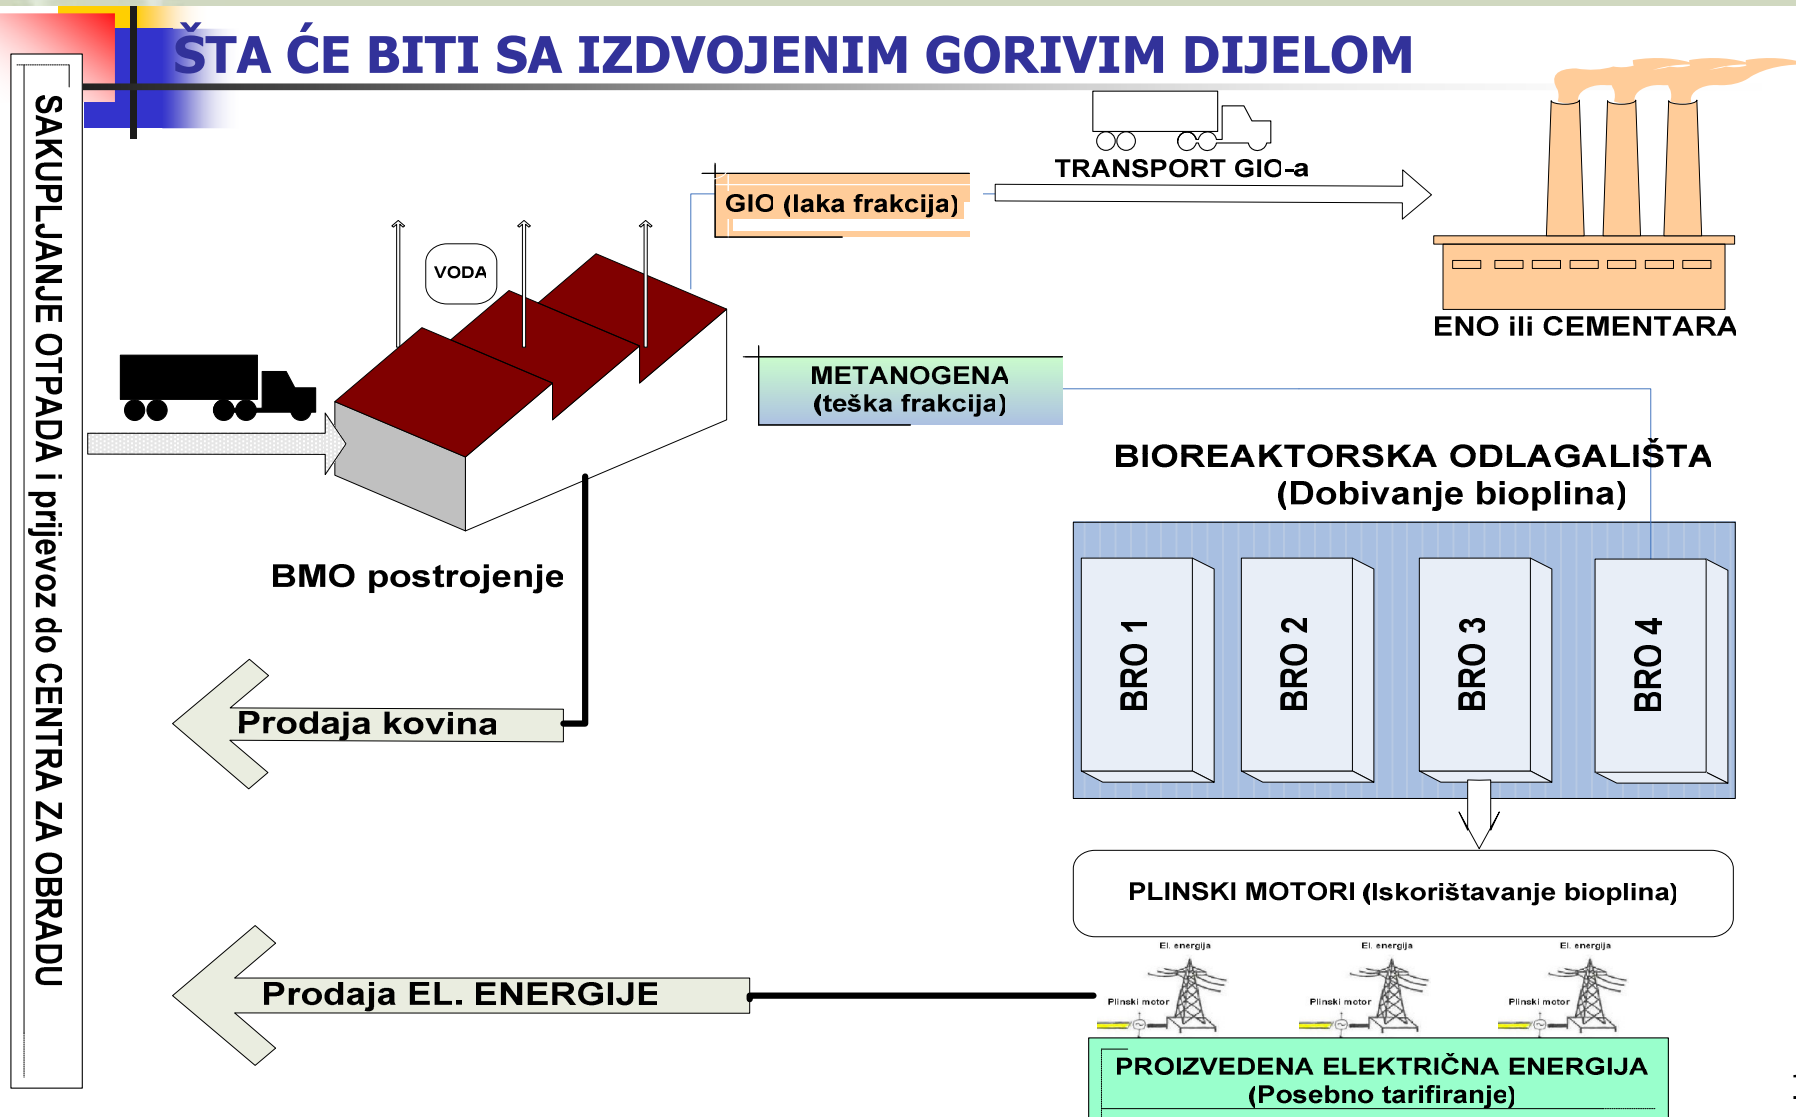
ŠTA ĆE BITI SA IZDVOJENIM GORIVIM DIJELOM

SAKUPLJANJE OTPADA i prijevoz do CENTRA ZA OBRADU

TRANSPORT GIO-a

GIO (laka frakcija)

ENO ili CEMENTARA

VODA

METANOGENA (teška frakcija)

BIOREAKTORSKA ODLAGALIŠTA (Dobivanje bioplina)

BMO postrojenje

BRO 1

BRO 2

BRO 3

BRO 4

Prodaja kovina

PLINSKI MOTORI (Iskorištavanje bioplina)

El. energija

El. energija

El. energija

Plinski motor

Plinski motor

Plinski motor

Prodaja EL. ENERGIJE

PROIZVEDENA ELEKTRIČNA ENERGIJA (Posebno tarifiranje)